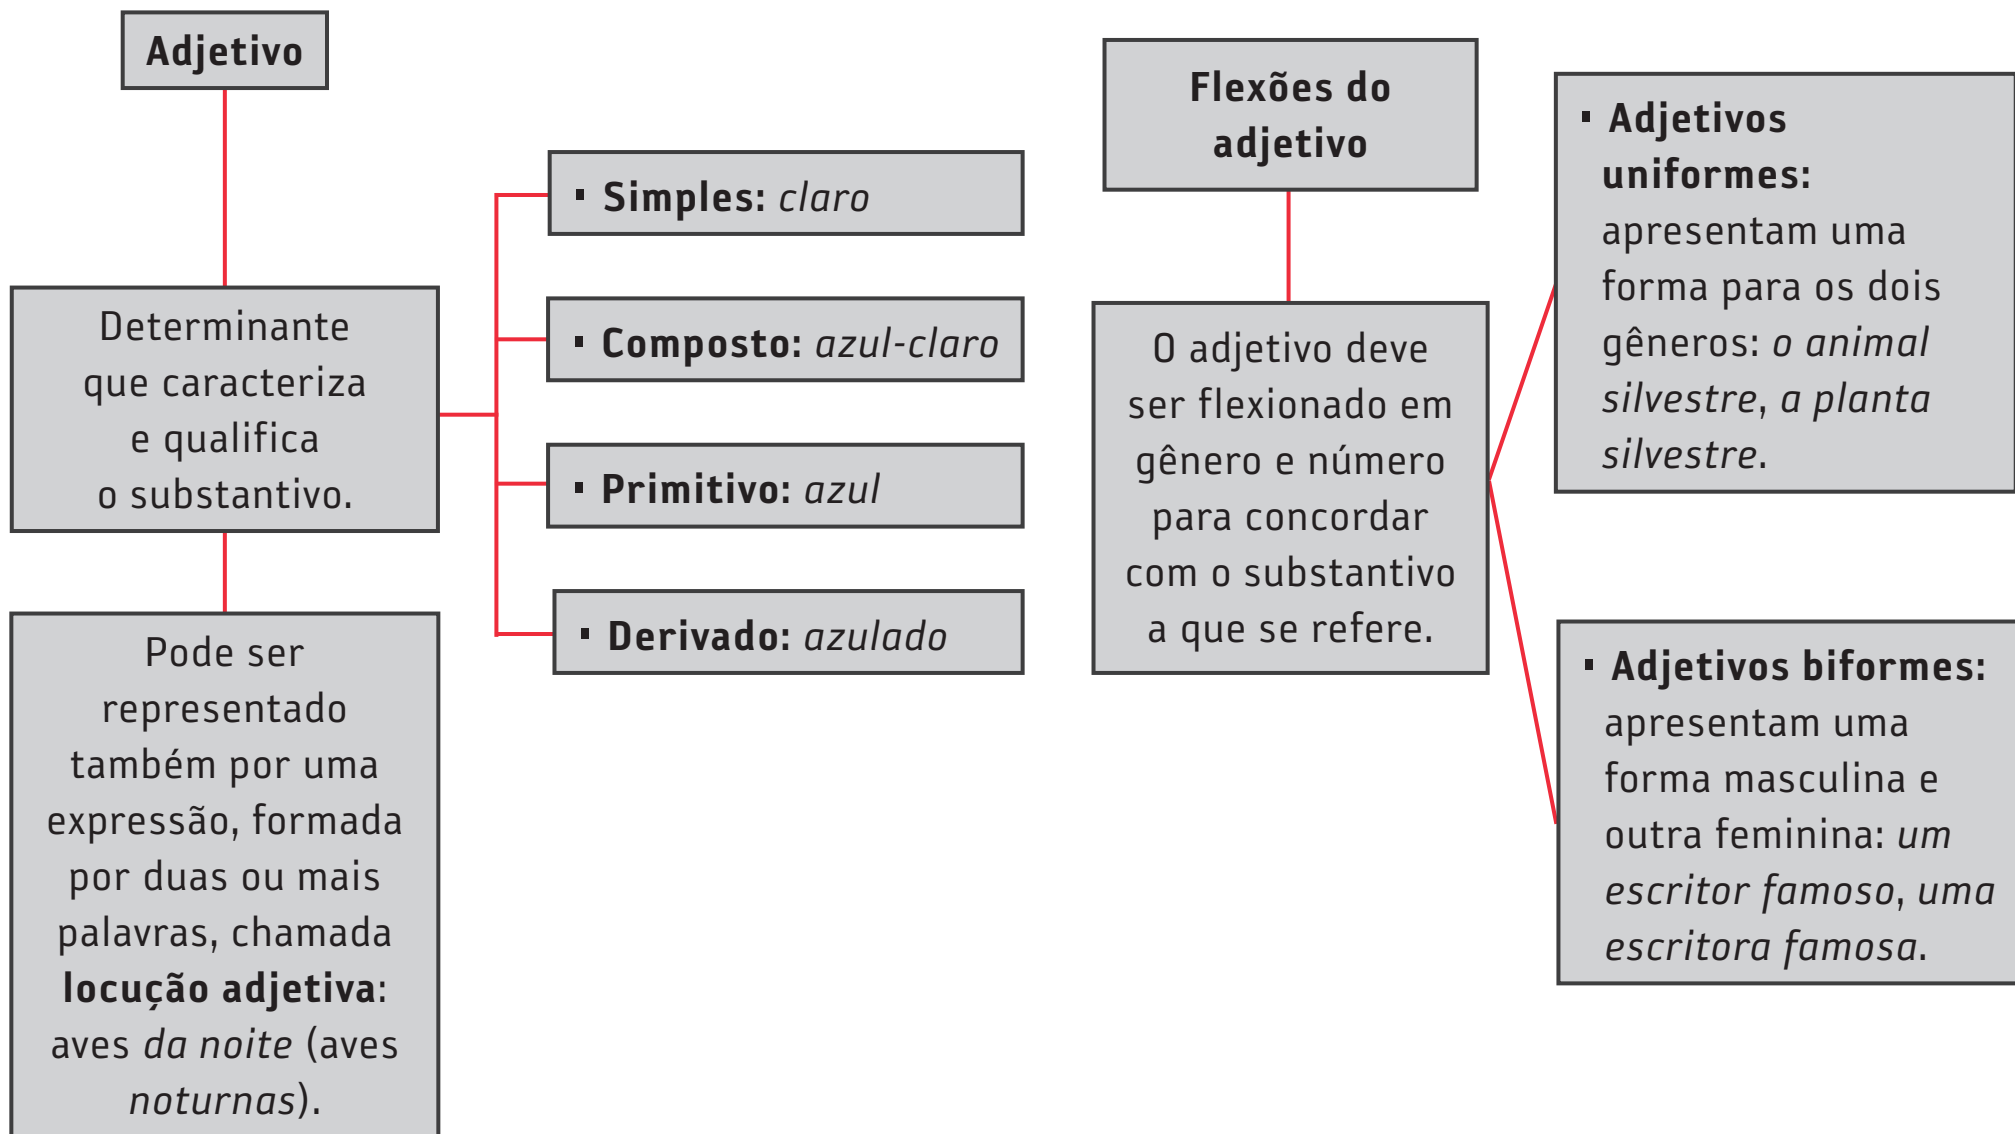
Adjetivo

Determinante que caracteriza e qualifica o substantivo.

Pode ser representado também por uma expressão, formada por duas ou mais palavras, chamada **locução adjetiva**: aves *da noite* (aves *noturnas*).

▪ **Simples:** *claro*

▪ **Composto:** *azul-claro*

▪ **Primitivo:** *azul*

▪ **Derivado:** *azulado*

Flexões do adjetivo

O adjetivo deve ser flexionado em gênero e número para concordar com o substantivo a que se refere.

▪ **Adjetivos uniformes:** apresentam uma forma para os dois gêneros: *o animal silvestre*, *a planta silvestre*.

▪ **Adjetivos biformes:** apresentam uma forma masculina e outra feminina: *um escritor famoso*, *uma escritora famosa*.